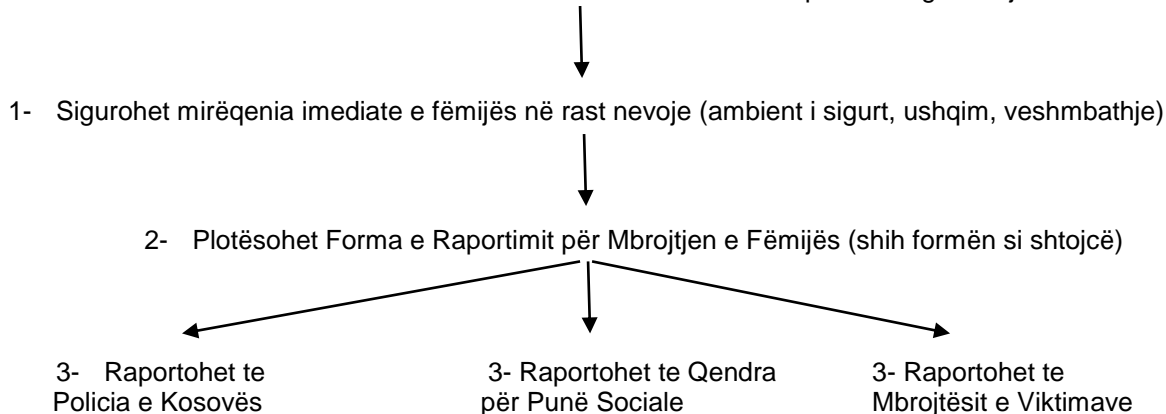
1- Sigurohet mirëqenia imediate e fëmijës në rast nevoje (ambient i sigurt, ushqim, veshmbathje)

2- Plotësohet Forma e Raportimit për Mbrojtjen e Fëmijës (shih formën si shtojcë)

3- Raportohet te Policia e Kosovës

3- Raportohet te Qendra për Punë Sociale

3- Raportohet te Mbrojtësit e Viktimave